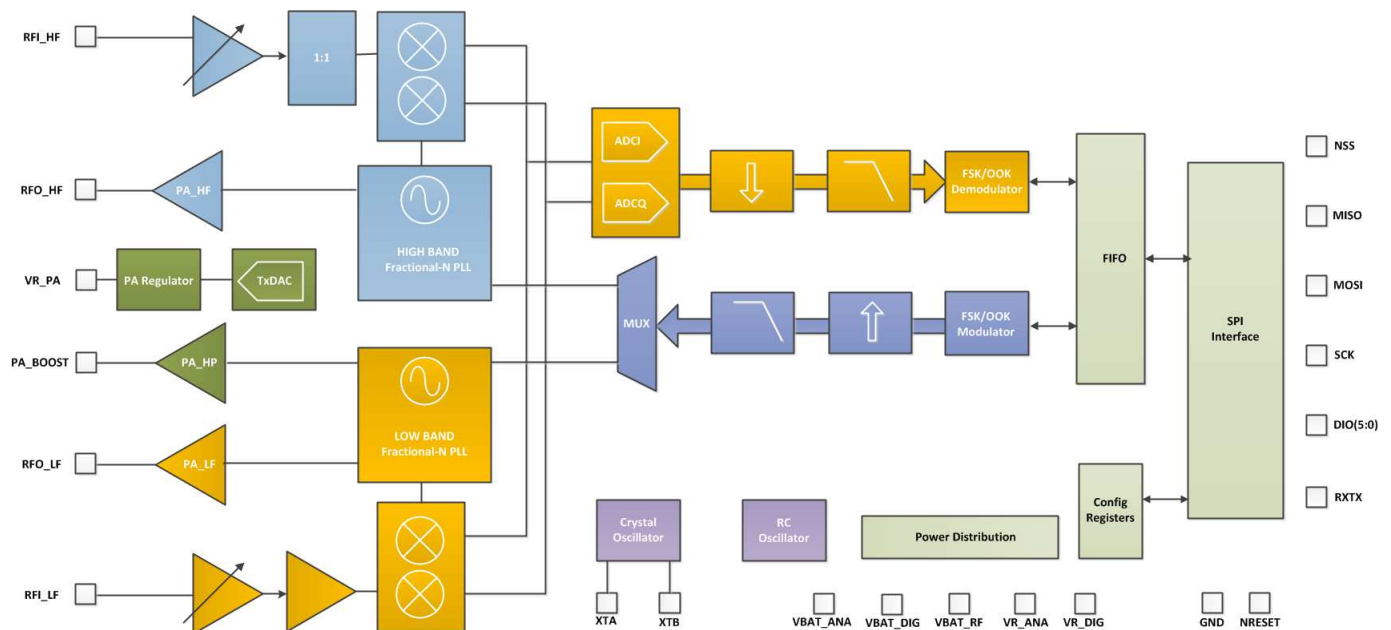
RFI_HF
1:1
RFO_HF
PA_HF
HIGH BAND
Fractional-N PLL
VR_PA
PA Regulator
TxDAC
PA_BOOST
PA_HP
LOW BAND
Fractional-N PLL
RFO_LF
PA_LF
RFI_LF
ADCI
ADCQ
FSK/OOK
Demodulator
MUX
FSK/OOK
Modulator
FIFO
SPI
Interface
Config
Registers
Crystal
Oscillator
RC
Oscillator
Power Distribution
NSS
MISO
MOSI
SCK
DIO(5:0)
RXTX
XTA
XTB
VBAT_ANA
VBAT_DIG
VBAT_RF
VR_ANA
VR_DIG
GND
NRESET